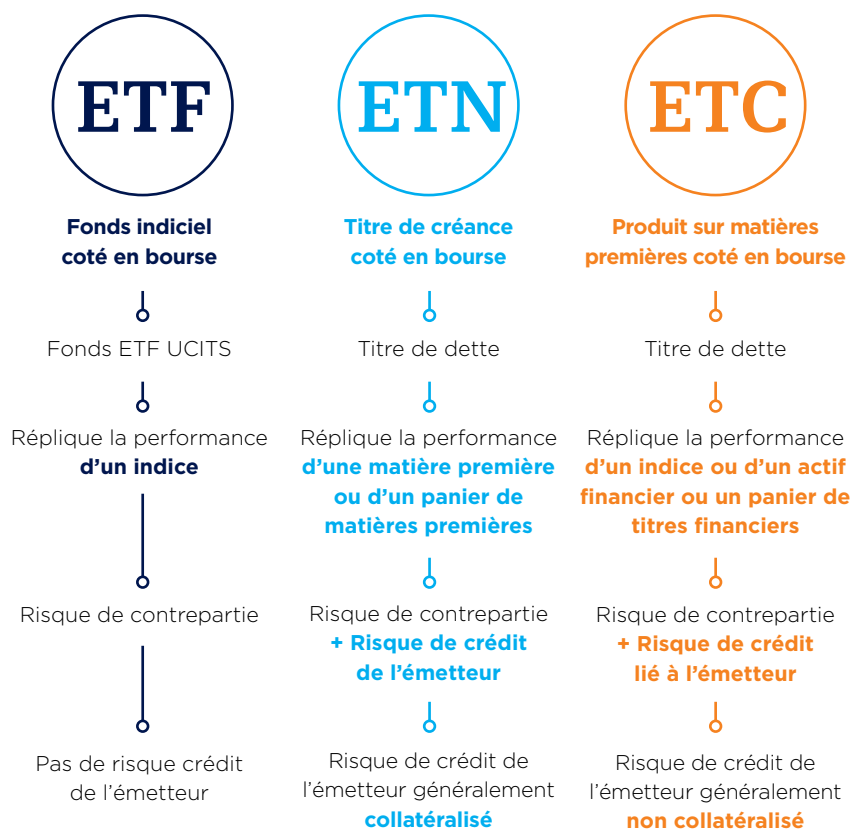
ETF

Fonds indiciel coté en bourse

Fonds ETF UCITS

Réplique la performance d'un indice

Risque de contrepartie

Pas de risque crédit de l'émetteur

ETN

Titre de créance coté en bourse

Titre de dette

Réplique la performance d'une matière première ou d'un panier de matières premières

Risque de contrepartie + Risque de crédit de l'émetteur

Risque de crédit de l'émetteur généralement collatéralisé

ETC

Produit sur matières premières coté en bourse

Titre de dette

Réplique la performance d'un indice ou d'un actif financier ou un panier de titres financiers

Risque de contrepartie + Risque de crédit lié à l'émetteur

Risque de crédit de l'émetteur généralement non collatéralisé